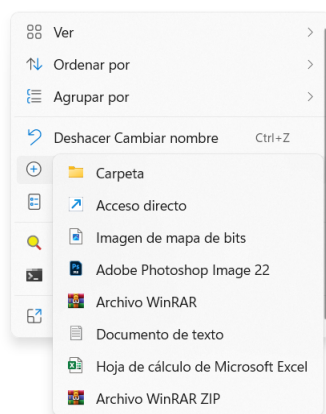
Ver
Ordenar por
Agrupar por
Deshacer Cambiar nombre Ctrl+Z

Carpeta
Acceso directo
Imagen de mapa de bits
Adobe Photoshop Image 22
Archivo WinRAR
Documento de texto
Hoja de cálculo de Microsoft Excel
Archivo WinRAR ZIP